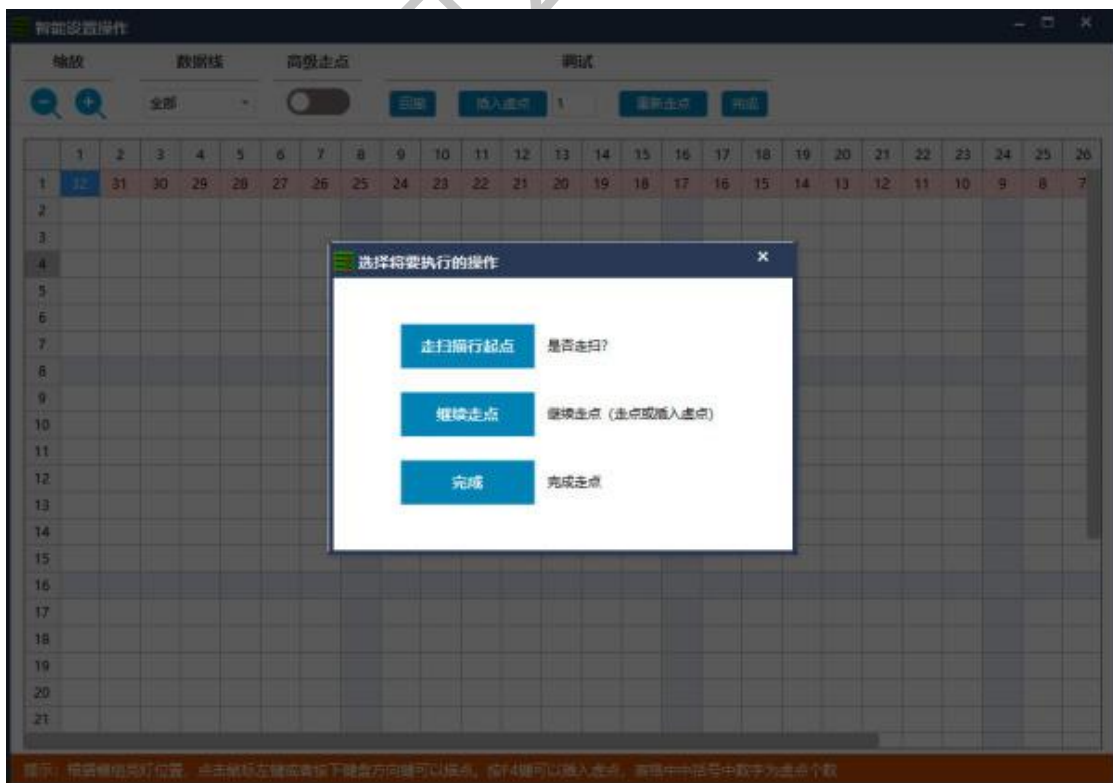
智能设置操作

缩放 数据线 高级走点 调试

全部 回撤 插入虚点 1 重新走点 完成

|  | 1 | 2 | 3 | 4 | 5 | 6 | 7 | 8 | 9 | 10 | 11 | 12 | 13 | 14 | 15 | 16 | 17 | 18 | 19 | 20 | 21 | 22 | 23 | 24 | 25 | 26 |
|---|---|---|---|---|---|---|---|---|---|---|---|---|---|---|---|---|---|---|---|---|---|---|---|---|---|---|
| 1 | 32 | 31 | 30 | 29 | 28 | 27 | 26 | 25 | 24 | 23 | 22 | 21 | 20 | 19 | 18 | 17 | 16 | 15 | 14 | 13 | 12 | 11 | 10 | 9 | 8 | 7 |
| 2 |
| 3 |
| 4 |
| 5 |
| 6 |
| 7 |
| 8 |
| 9 |
| 10 |
| 11 |
| 12 |
| 13 |
| 14 |
| 15 |
| 16 |
| 17 |
| 18 |
| 19 |
| 20 |
| 21 |

选择将要执行的操作

走扫描行起点 是否走扫?

继续走点 继续走点（走点或插入虚点）

完成 完成走点

提示: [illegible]